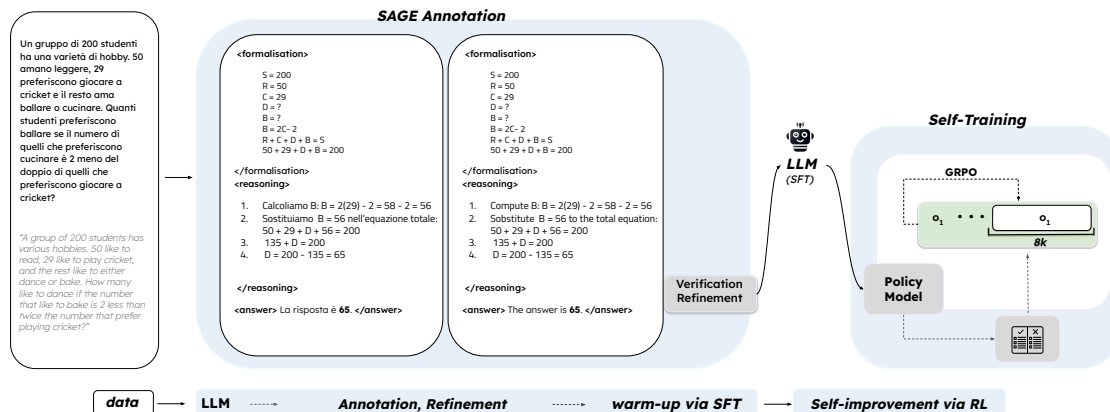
SAGE Annotation

Un gruppo di 200 studenti ha una varietà di hobby. 50 amano leggere, 29 preferiscono giocare a cricket e il resto ama ballare o cucinare. Quanti studenti preferiscono ballare se il numero di quelli che preferiscono cucinare è 2 meno del doppio di quelli che preferiscono giocare a cricket?

"A group of 200 students has various hobbies. 50 like to read, 29 like to play cricket, and the rest like to either dance or bake. How many like to dance if the number that like to bake is 2 less than twice the number that prefer playing cricket?"

<formalisation>

S = 200
R = 50
C = 29
D = ?
B = ?
B = 2C- 2
R + C + D + B = S
50 + 29 + D + B = 200

</formalisation>
<reasoning>

1. Calcoliamo B: B = 2(29) - 2 = 58 - 2 = 56
2. Sostituiamo B = 56 nell'equazione totale: 50 + 29 + D + 56 = 200
3. 135 + D = 200
4. D = 200 - 135 = 65

</reasoning>

<answer> La risposta è 65. </answer>

<formalisation>

S = 200
R = 50
C = 29
D = ?
B = ?
B = 2C- 2
R + C + D + B = S
50 + 29 + D + B = 200

</formalisation>
<reasoning>

1. Compute B: B = 2(29) - 2 = 58 - 2 = 56
2. Sobstitute B = 56 to the total equation: 50 + 29 + D + 56 = 200
3. 135 + D = 200
4. D = 200 - 135 = 65

</reasoning>

<answer> The answer is 65. </answer>

Verification Refinement

LLM
(SFT)

Self-Training

GRPO

$o_1$ • • • $o_1$

8k

Policy Model

data → LLM → Annotation, Refinement → warm-up via SFT → Self-improvement via RL